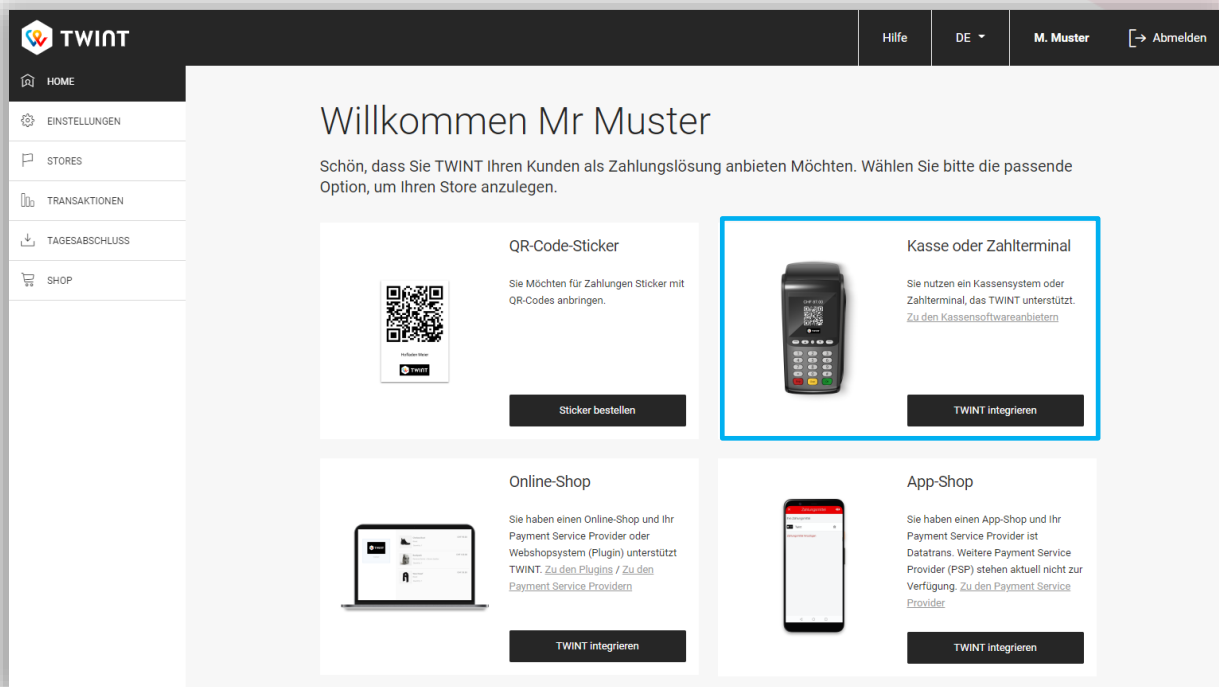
TWINT

Hilfe | DE | M. Muster | Abmelden

HOME
EINSTELLUNGEN
STORES
TRANSAKTIONEN
TAGESABSCHLUSS
SHOP

Willkommen Mr Muster

Schön, dass Sie TWINT Ihren Kunden als Zahlungslösung anbieten Möchten. Wählen Sie bitte die passende Option, um Ihren Store anzulegen.

QR-Code-Sticker

Sie Möchten für Zahlungen Sticker mit QR-Codes anbringen.

TWINT

Sticker bestellen

Kasse oder Zahlterminal

Sie nutzen ein Kassensystem oder Zahlterminal, das TWINT unterstützt. Zu den Kassensoftwareanbietern

TWINT integrieren

Online-Shop

Sie haben einen Online-Shop und Ihr Payment Service Provider oder Webshopsystem (Plugin) unterstützt TWINT. Zu den Plugins / Zu den Payment Service Providern

TWINT integrieren

App-Shop

Sie haben einen App-Shop und Ihr Payment Service Provider ist Datatrans. Weitere Payment Service Provider (PSP) stehen aktuell nicht zur Verfügung. Zu den Payment Service Provider

TWINT integrieren